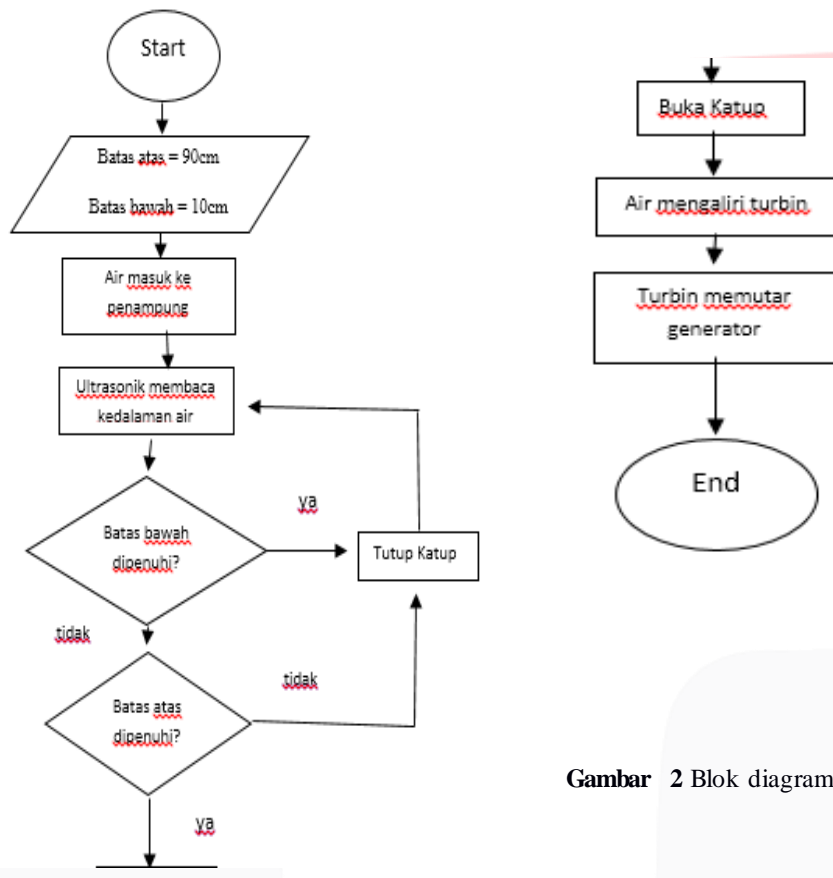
Start

Batas atas = 90cm

Batas bawah = 10cm

Air masuk ke penampung

Ultrasonik membaca kedalaman air

Batas bawah dipenuhi?

ya

Tutup Katup

tidak

Batas atas dipenuhi?

tidak

ya

Buka Katup

Air mengaliri turbin

Turbin memutar generator

End

Gambar 2 Blok diagram